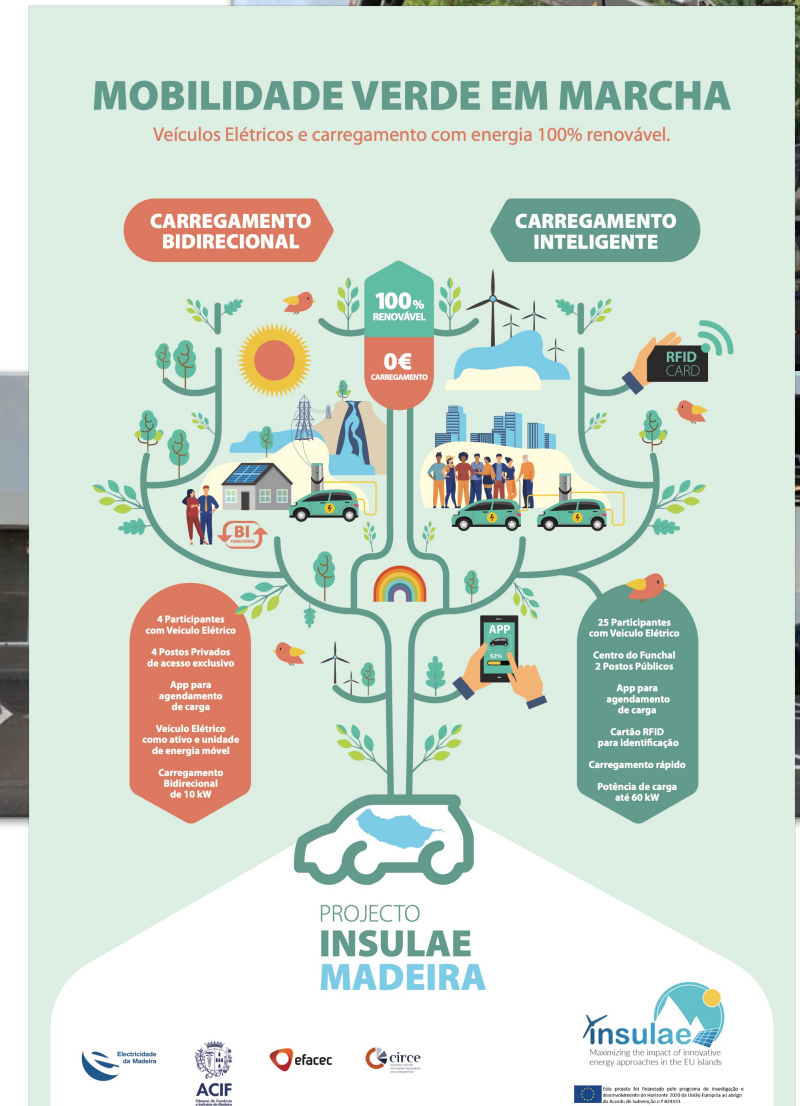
MOBILIDADE VERDE EM MARCHA

Veículos Elétricos e carregamento com energia 100% renovável.

CARREGAMENTO BIDIRECIONAL

CARREGAMENTO INTELIGENTE

100% RENOVÁVEL

0€ CARREGAMENTO

RFID CARD

BI DIRECIONAL

APP

82%

4 Participantes com Veículo Elétrico

4 Postos Privados de acesso exclusivo

App para agendamento de carga

Veículo Elétrico como ativo e unidade de energia móvel

Carregamento Bidirecional de 10 kW

25 Participantes com Veiculo Elétrico

Centro do Funchal 2 Postos Públicos

App para agendamento de carga

Cartão RFID para identificação

Carregamento rápido

Potência de carga até 60 kW

PROJECTO INSULAE MADEIRA

insulae
Maximizing the impact of innovative energy approaches in the EU islands

Electricidade da Madeira

ACIF
Câmara de Comércio e Indústria da Madeira

efacec

circe

Este projeto foi financiado pelo programa de investigação e desenvolvimento do Horizonte 2020 da União Europeia ao abrigo do Acordo de Subvenção n.º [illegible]